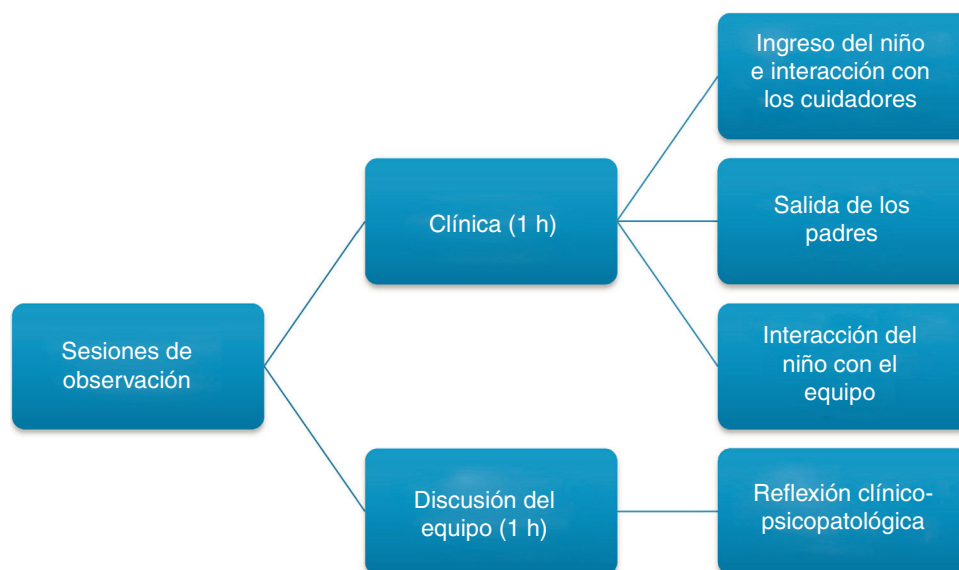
Sesiones de observación

Clínica (1 h)

Ingreso del niño e interacción con los cuidadores

Salida de los padres

Interacción del niño con el equipo

Discusión del equipo (1 h)

Reflexión clínico-psicopatológica